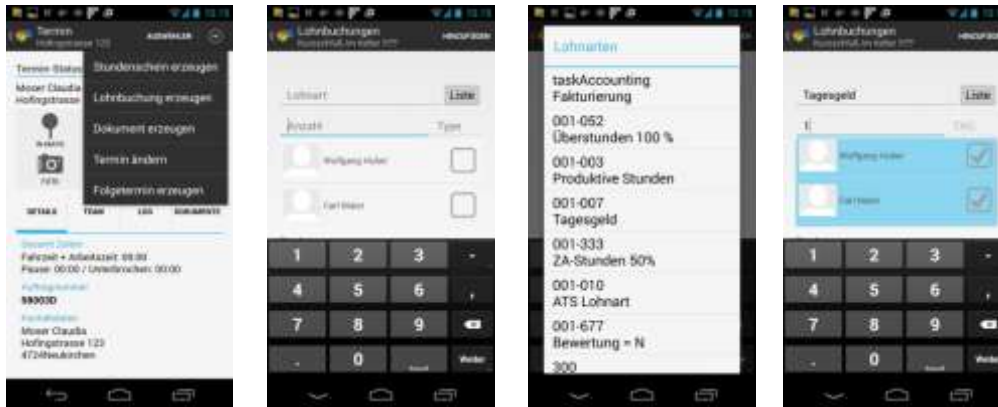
Termin
Hofingstrasse 123
AUSWÄHLEN

Termin Status
Moser Claudia
Hofingstrasse

Stundenzeichen erzeugen
Lohnbuchung erzeugen
Dokument erzeugen
Termin ändern
Folgetermin erzeugen

DETAILS TEAM LOG DOKUMENTE

Fahrzeit + Arbeitszeit: 08:00
Pause: 00:00 / Unterbrochen: 00:00
99003D
Moser Claudia
Hofingstrasse 123
4724Neukirchen

Lohnbuchungen
HINZUFÜGEN

Lohnart
Liste
Anzahl
Type
Wolfgang Huber
Carl Maier

1 2 3 -
4 5 6 ,
7 8 9
. 0 Weiter

Lohnarten
taskAccounting
Fakturierung
001-052
Überstunden 100 %
001-003
Produktive Stunden
001-007
Tagesgeld
001-333
ZA-Stunden 50%
001-010
ATS Lohnart
001-677
Bewertung = N
300

Lohnbuchungen
HINZUFÜGEN

Tagesgeld
Liste
1
Wolfgang Huber
Carl Maier

1 2 3 -
4 5 6 ,
7 8 9
. 0 Weiter